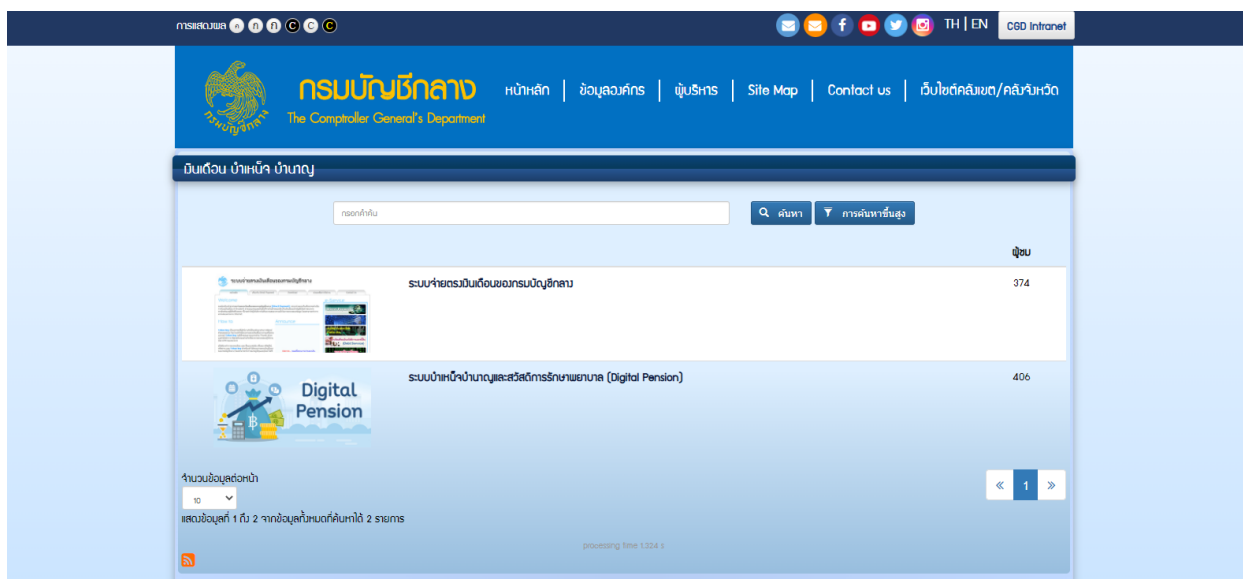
การแสดงผล ก ก ก C C C

TH | EN CGD Intranet

กรมบัญชีกลาง
The Comptroller General's Department

หน้าหลัก | ข้อมูลองค์กร | ผู้บริหาร | Site Map | Contact us | เว็บไซต์คลังเขต/คลังจังหวัด

เงินเดือน บำเหน็จ บำนาญ

กรอกคำค้น

ค้นหา การค้นหาขั้นสูง

ผู้ชม

ระบบจ่ายตรงเงินเดือนของกรมบัญชีกลาง 374

Digital Pension

ระบบบำเหน็จบำนาญและสวัสดิการรักษาพยาบาล (Digital Pension) 406

จำนวนข้อมูลต่อหน้า
10
แสดงข้อมูลที่ 1 ถึง 2 จากข้อมูลทั้งหมดที่ค้นหาได้ 2 รายการ

« 1 »

processing time 1.224 s